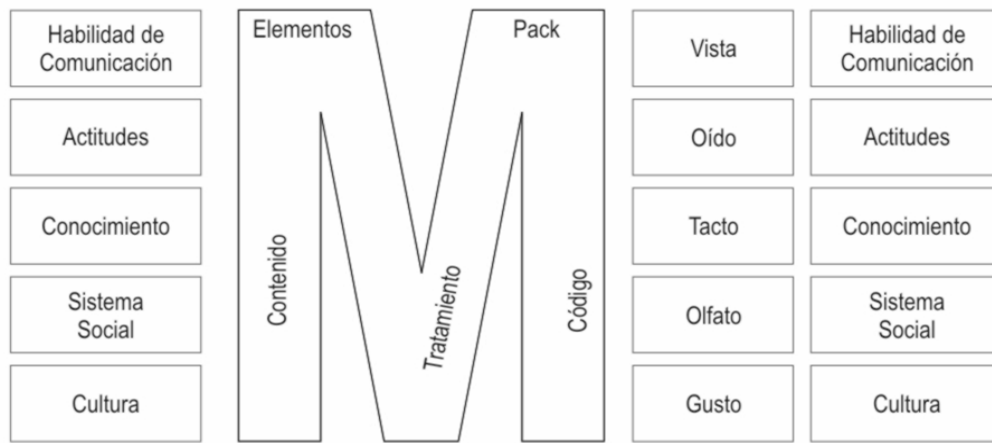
Habilidad de Comunicación

Actitudes

Conocimiento

Sistema Social

Cultura

Elementos

Pack

Contenido

Tratamiento

Código

Vista

Oído

Tacto

Olfato

Gusto

Habilidad de Comunicación

Actitudes

Conocimiento

Sistema Social

Cultura